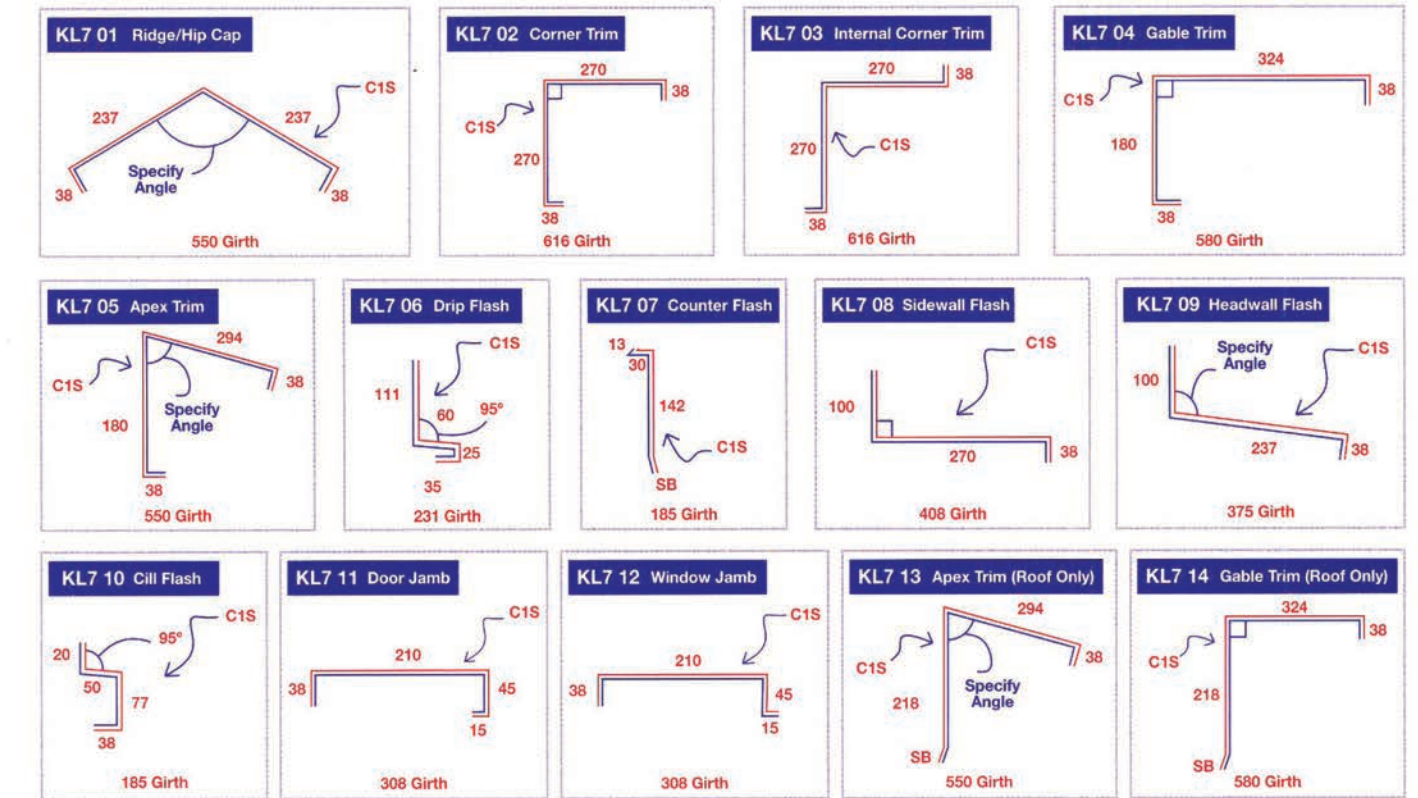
KL7 01 Ridge/Hip Cap

237
237
C1S
Specify Angle
38
38
550 Girth

KL7 02 Corner Trim

270
38
C1S
270
38
616 Girth

KL7 03 Internal Corner Trim

270
38
270
C1S
38
616 Girth

KL7 04 Gable Trim

324
C1S
38
180
38
580 Girth

KL7 05 Apex Trim

294
C1S
38
Specify Angle
180
38
550 Girth

KL7 06 Drip Flash

C1S
111
60
95°
25
35
231 Girth

KL7 07 Counter Flash

13
30
142
C1S
SB
185 Girth

KL7 08 Sidewall Flash

C1S
100
270
38
408 Girth

KL7 09 Headwall Flash

Specify Angle
C1S
100
237
38
375 Girth

KL7 10 Cill Flash

C1S
95°
20
50
77
38
185 Girth

KL7 11 Door Jamb

C1S
210
38
45
15
308 Girth

KL7 12 Window Jamb

C1S
210
38
45
15
308 Girth

KL7 13 Apex Trim (Roof Only)

294
C1S
38
Specify Angle
218
SB
550 Girth

KL7 14 Gable Trim (Roof Only)

324
38
C1S
218
SB
580 Girth